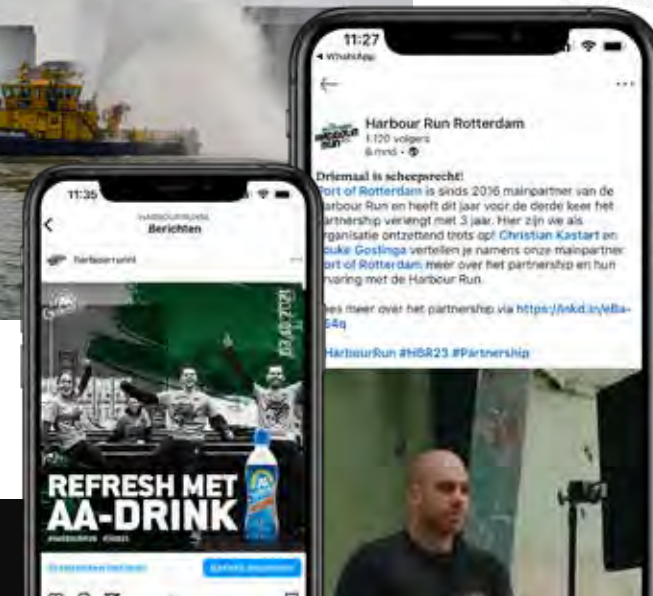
11:27
◂ WhatsApp

Harbour Run Rotterdam
1.120 volgers
6 mnd •

Driemaal is scheepsrecht!
Port of Rotterdam is sinds 2016 mainpartner van de Harbour Run en heeft dit jaar voor de derde keer het partnership verlengd met 3 jaar. Hier zijn we als organisatie ontzettend trots op! Christian Kastart en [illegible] Goslinga vertellen je namens onze mainpartner Port of Rotterdam meer over het partnership en hun ervaring met de Harbour Run.

Lees meer over het partnership via https://lnkd.in/eBa-S4q

#HarbourRun #HBR23 #Partnership

11:35
HARBOURRUNNL
Berichten
harbourrunnl

REFRESH MET AA-DRINK
#HARBOURRUN #HBR23
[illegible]
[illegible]